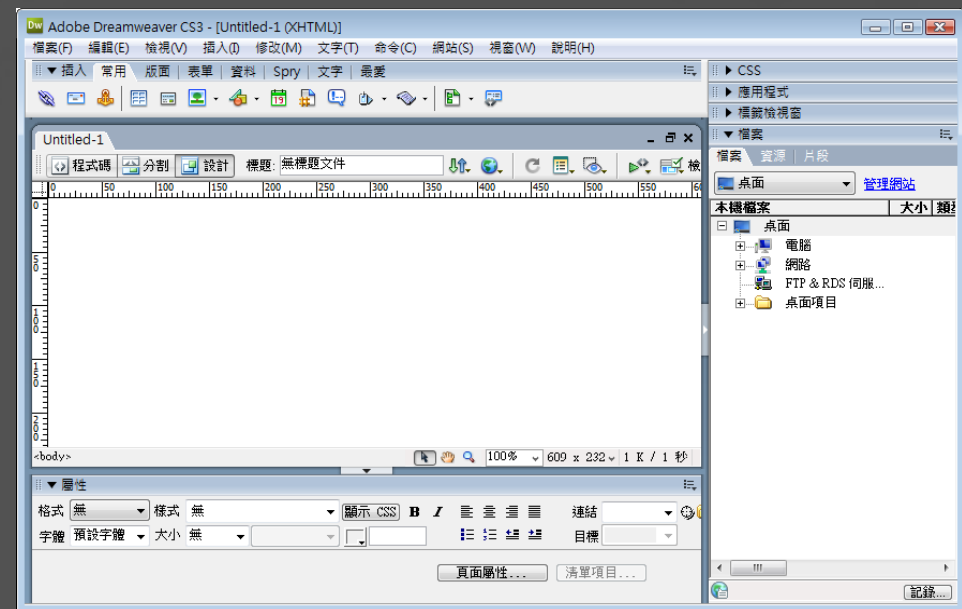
Adobe Dreamweaver CS3 - [Untitled-1 (XHTML)]

檔案(F) 編輯(E) 檢視(V) 插入(I) 修改(M) 文字(T) 命令(C) 網站(S) 視窗(W) 說明(H)

▼ 插入 常用 版面 表單 資料 Spry 文字 最愛

Untitled-1

程式碼 分割 設計 標題: 無標題文件

0 50 100 150 200 250 300 350 400 450 500 550 60

0
5 0
1 0 0
1 5 0
2 0 0

<body>

100% 609 x 232 1 K / 1 秒

▼ 屬性

格式 無 樣式 無 顯示 CSS B I 連結

字體 預設字體 大小 無 目標

頁面屬性... 清單項目...

▶ CSS
▶ 應用程式
▶ 標籤檢視窗
▼ 檔案

檔案 資源 片段

桌面 管理網站

本機檔案 大小 類型

桌面
電腦
網路
FTP & RDS 伺服...
桌面項目

記錄...